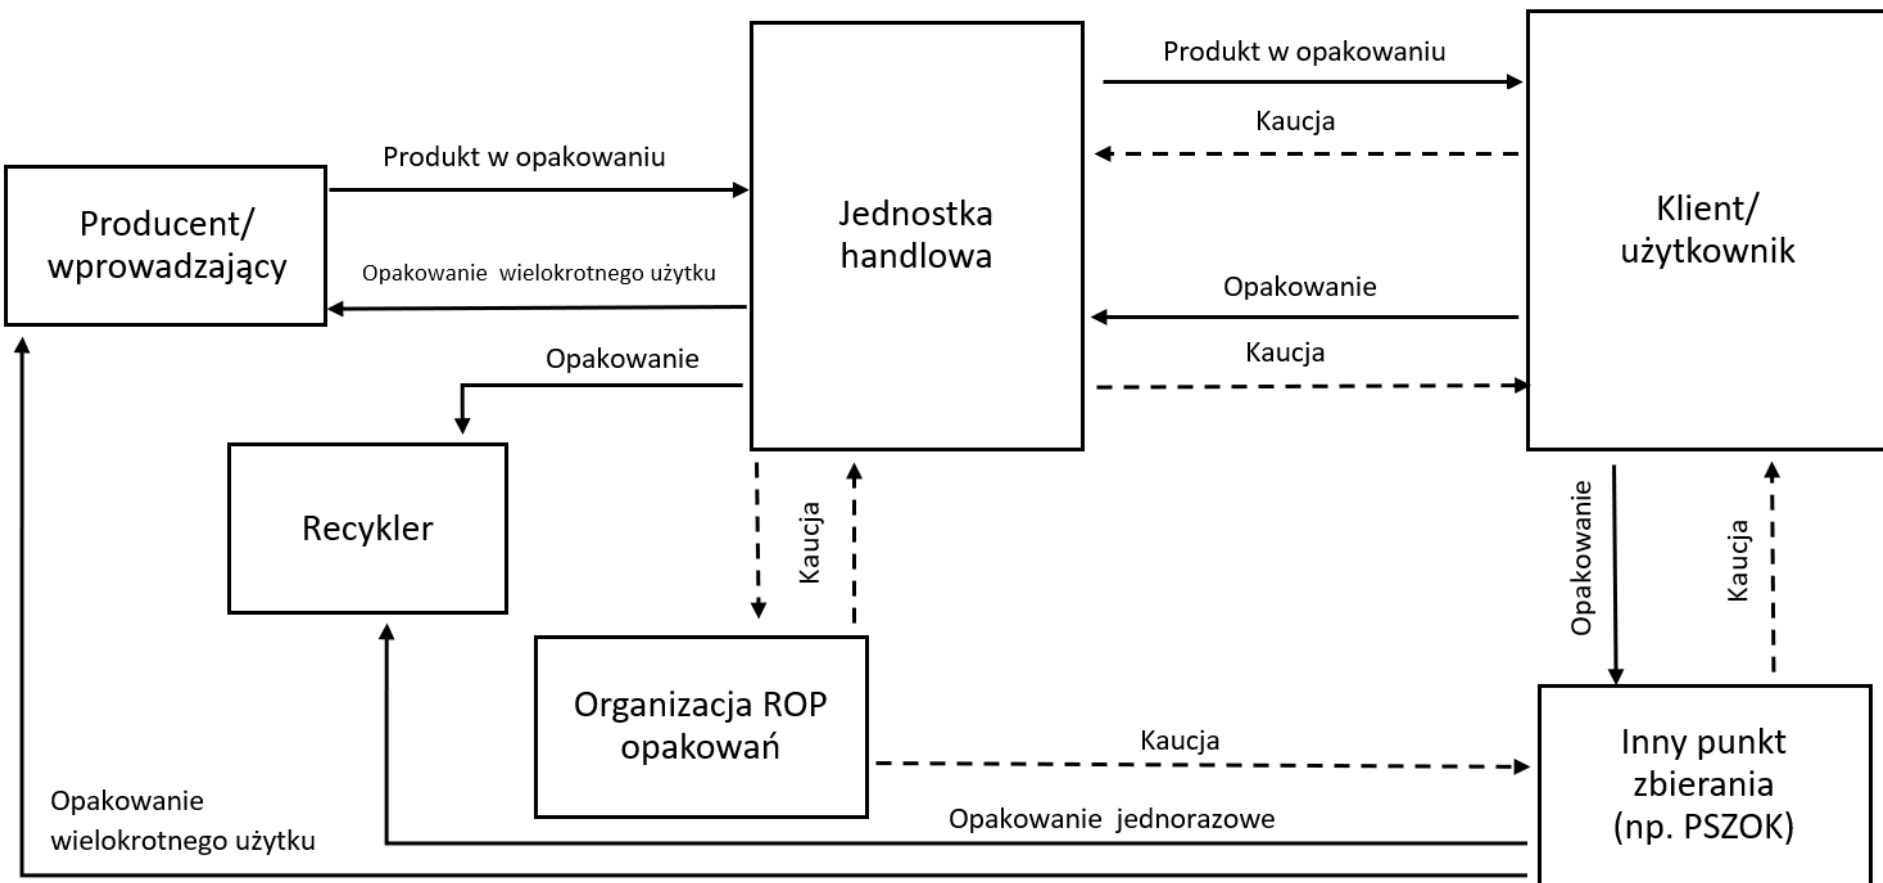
Produkt w opakowaniu

Kaucja

Produkt w opakowaniu

Producent/ wprowadzający

Jednostka handlowa

Klient/ użytkownik

Opakowanie wielokrotnego użytku

Opakowanie

Opakowanie

Kaucja

Recykler

Kaucja

Opakowanie

Kaucja

Organizacja ROP opakowań

Kaucja

Inny punkt zbierania (np. PSZOK)

Opakowanie wielokrotnego użytku

Opakowanie jednorazowe